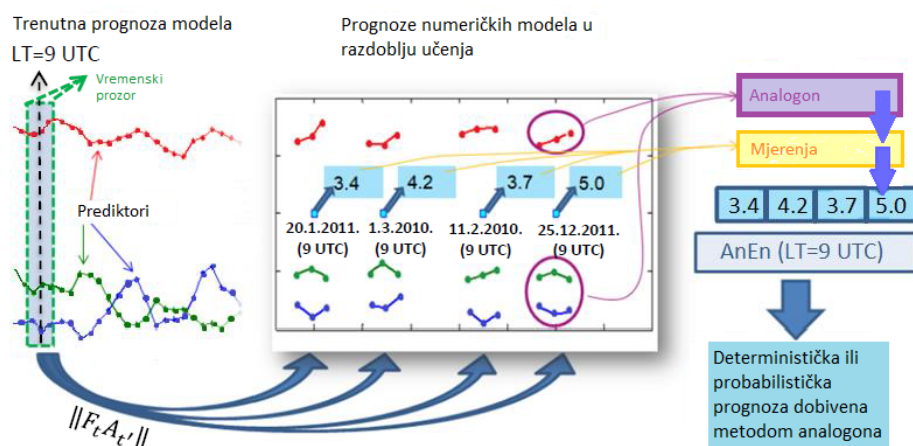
Trenutna prognoza modela

LT=9 UTC

Vremenski prozor

Prediktori

Prognoze numeričkih modela u razdoblju učenja

3.4

4.2

3.7

5.0

20.1.2011. (9 UTC)

1.3.2010. (9 UTC)

11.2.2010. (9 UTC)

25.12.2011. (9 UTC)

Analogon

Mjerenja

| 3.4 | 4.2 | 3.7 | 5.0 |
|---|---|---|---|

AnEn (LT=9 UTC)

Deterministička ili probabilistička prognoza dobivena metodom analogona

$||F_t A_{t'}||$